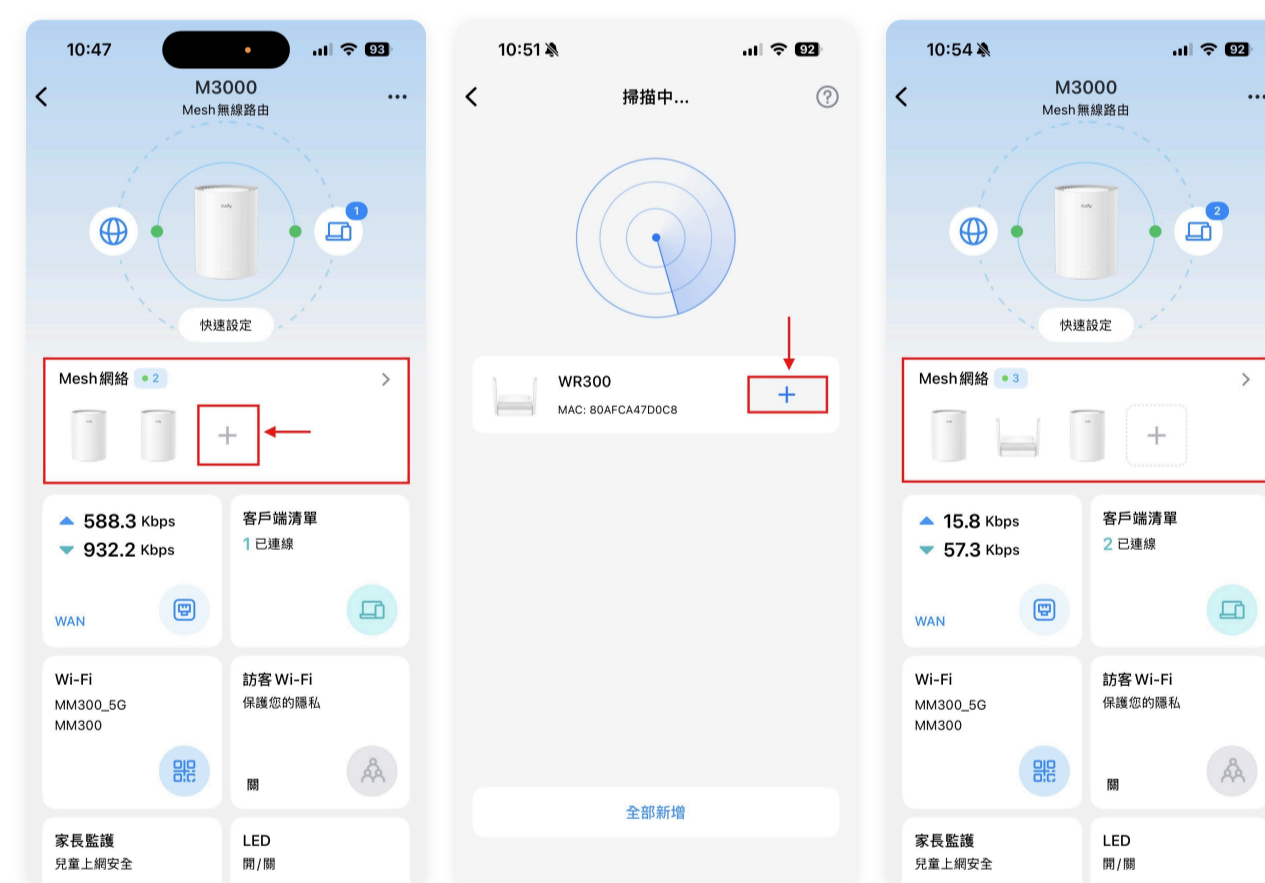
10:47

93

M3000

Mesh無線路由

1

快速設定

Mesh網絡 2

588.3 Kbps

932.2 Kbps

WAN

客戶端清單

1 已連線

Wi-Fi

MM300_5G

MM300

訪客 Wi-Fi

保護您的隱私

關

家長監護

兒童上網安全

LED

開/關

10:51

92

掃描中...

WR300

MAC: 80AFCA47D0C8

全部新增

10:54

92

M3000

Mesh無線路由

2

快速設定

Mesh網絡 3

15.8 Kbps

57.3 Kbps

WAN

客戶端清單

2 已連線

Wi-Fi

MM300_5G

MM300

訪客 Wi-Fi

保護您的隱私

關

家長監護

兒童上網安全

LED

開/關